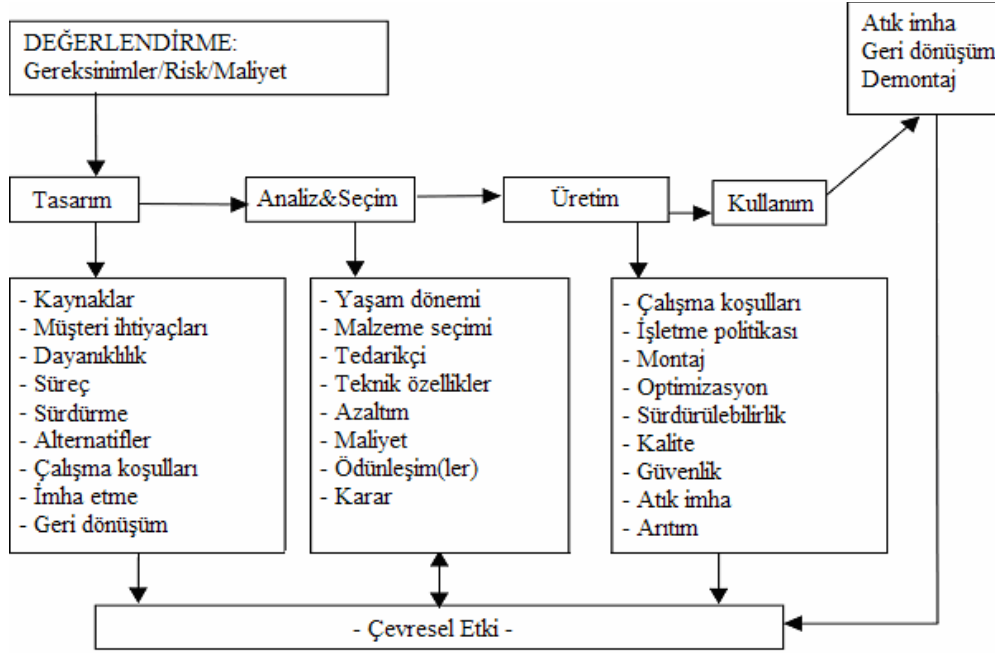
DEĞERLENDİRME:
Gereksinimler/Risk/Maliyet

Atık imha
Geri dönüşüm
Demontaj

Tasarım

Analiz&Seçim

Üretim

Kullanım

- Kaynaklar
- Müşteri ihtiyaçları
- Dayanıklılık
- Süreç
- Sürdürme
- Alternatifler
- Çalışma koşulları
- İmha etme
- Geri dönüşüm

- Yaşam dönemi
- Malzeme seçimi
- Tedarikçi
- Teknik özellikler
- Azaltım
- Maliyet
- Ödünleşim(ler)
- Karar

- Çalışma koşulları
- İşletme politikası
- Montaj
- Optimizasyon
- Sürdürülebilirlik
- Kalite
- Güvenlik
- Atık imha
- Arıtım

- Çevresel Etki -